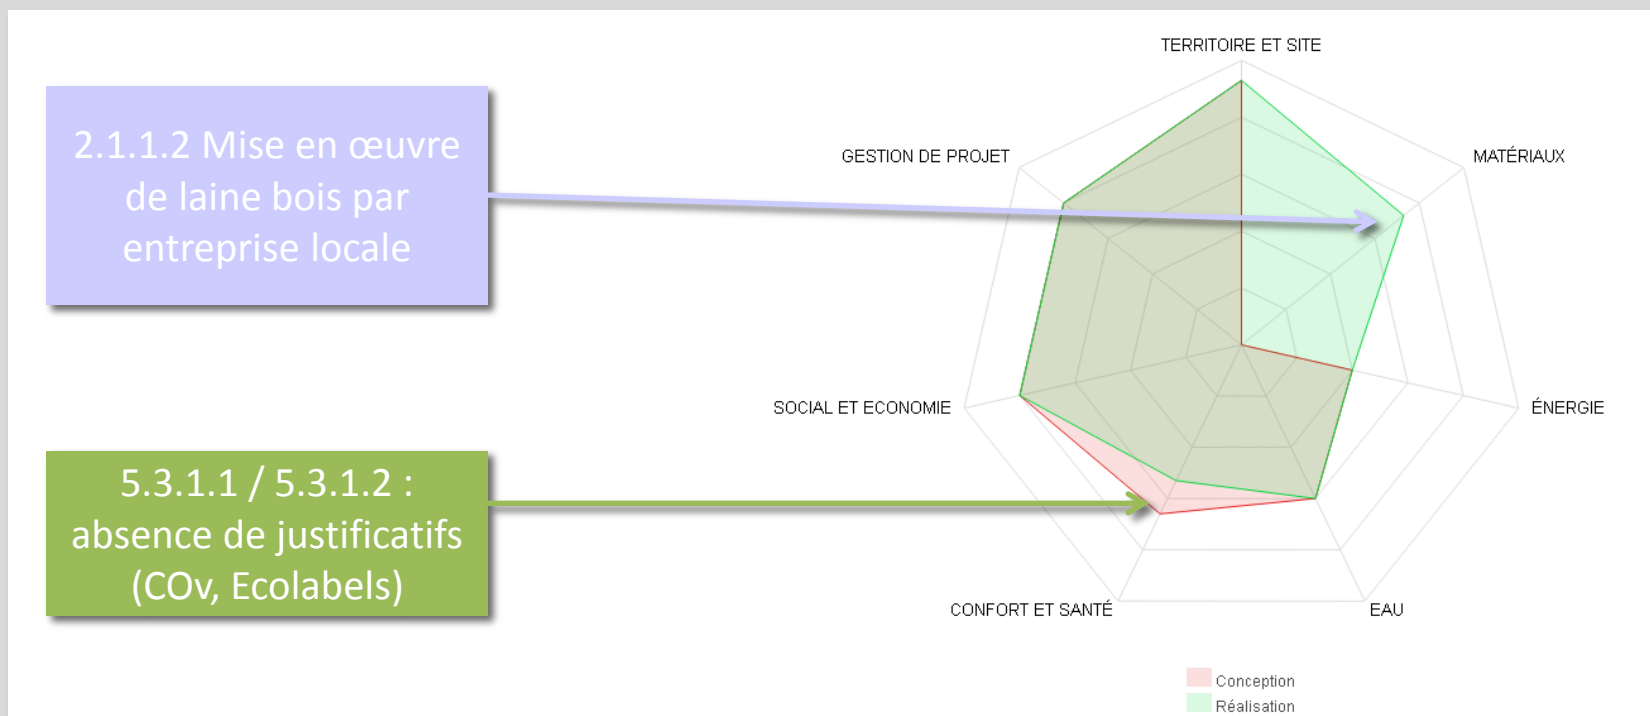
2.1.1.2 Mise en œuvre de laine bois par entreprise locale

5.3.1.1 / 5.3.1.2 : absence de justificatifs (COv, Ecolabels)

TERRITOIRE ET SITE

GESTION DE PROJET

MATÉRIAUX

SOCIAL ET ECONOMIE

ÉNERGIE

CONFORT ET SANTÉ

EAU

Conception
Réalisation